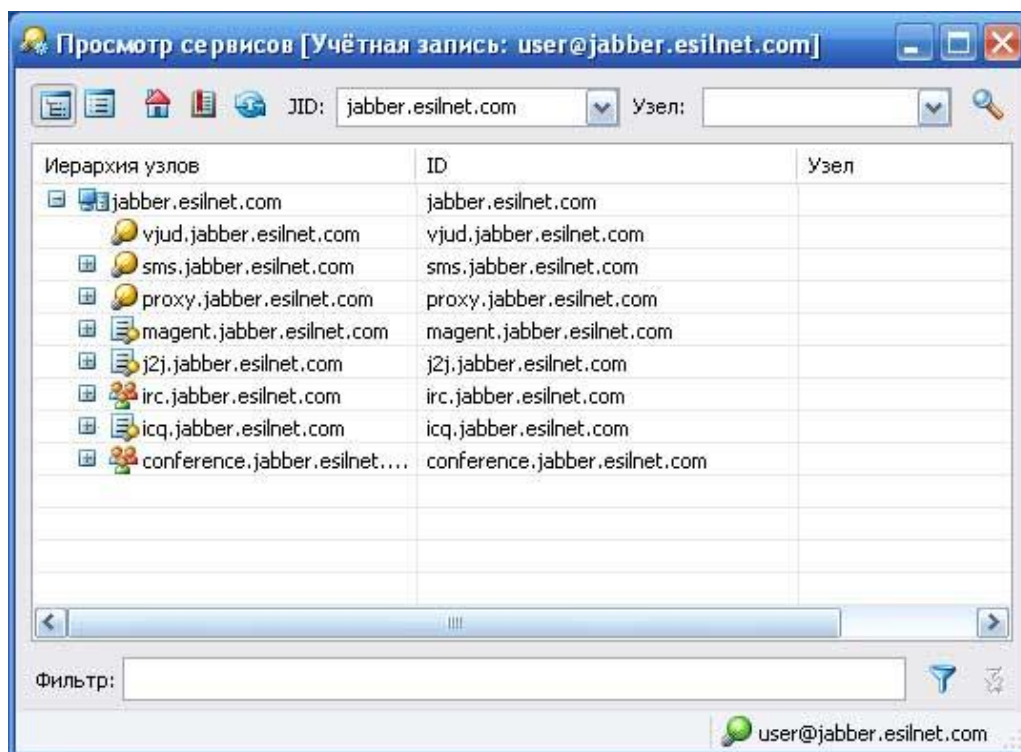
Просмотр сервисов [Учётная запись: user@jabber.esilnet.com]

JID: jabber.esilnet.com Узел:

| Иерархия узлов | ID | Узел |
|---|---|---|
| jabber.esilnet.com | jabber.esilnet.com | |
| vjud.jabber.esilnet.com | vjud.jabber.esilnet.com | |
| sms.jabber.esilnet.com | sms.jabber.esilnet.com | |
| proxy.jabber.esilnet.com | proxy.jabber.esilnet.com | |
| magent.jabber.esilnet.com | magent.jabber.esilnet.com | |
| j2j.jabber.esilnet.com | j2j.jabber.esilnet.com | |
| irc.jabber.esilnet.com | irc.jabber.esilnet.com | |
| icq.jabber.esilnet.com | icq.jabber.esilnet.com | |
| conference.jabber.esilnet.... | conference.jabber.esilnet.com | |

Фильтр:

user@jabber.esilnet.com